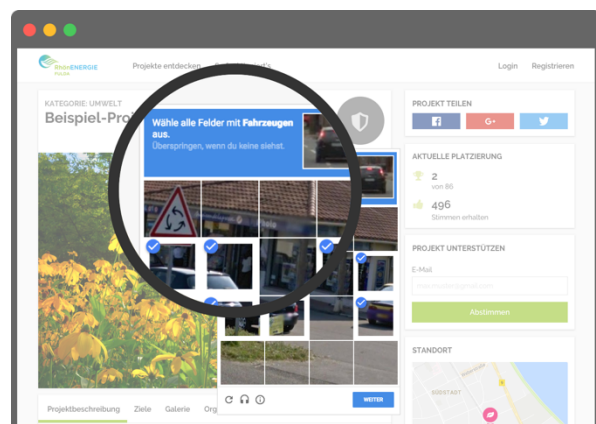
RhönENERGIE Fulda

Projekte entdecken

Login Registrieren

KATEGORIE: UMWELT

Beispiel-Proj

Wähle alle Felder mit **Fahrzeugen** aus.

Überspringen, wenn du keine siehst.

WEITER

Projektbeschreibung Ziele Galerie Org

PROJEKT TEILEN

AKTUELLE PLATZIERUNG

2
von 86

496
Stimmen erhalten

PROJEKT UNTERSTÜTZEN

E-Mail

Abstimmen

STANDORT